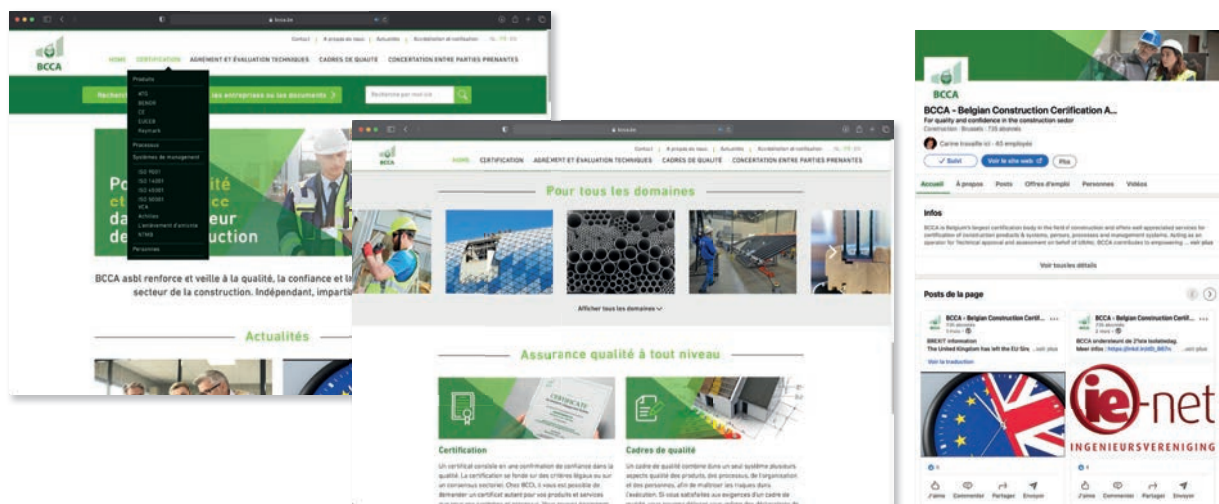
Contact | A propos de nous | Actualités | Accréditation et notification | NL FR EN

BCCA

HOME CERTIFICATION AGRÉMENT ET ÉVALUATION TECHNIQUES CADRES DE QUALITÉ CONCERTATION ENTRE PARTIES PRENANTES

Produits
ATG
BENOR
CE
EUCEB
Keymark
Processus
Systèmes de management
ISO 9001
ISO 14001
ISO 45001
ISO 50001
VCA
Activities
L'enlèvement d'amiante
NTMB
Personnes

Recherc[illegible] les entreprises ou les documents

Recherche par mot-clé

Po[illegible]lité
et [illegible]ce
da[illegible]eur
de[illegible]uction

BCCA asbl renforce et veille à la qualité, la confiance et l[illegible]
secteur de la construction. Indépendant, imparti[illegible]

Actualités

Contact | A propos de nous | Actualités | Accréditation et notification | NL FR EN

BCCA

HOME CERTIFICATION AGRÉMENT ET ÉVALUATION TECHNIQUES CADRES DE QUALITÉ CONCERTATION ENTRE PARTIES PRENANTES

Pour tous les domaines

Afficher tous les domaines

Assurance qualité à tout niveau

CERTIFICATE

Certification

Un certificat consiste en une confirmation de confiance dans la qualité. La certification se fonde sur des critères légaux ou sur un consensus sectoriel. Chez BCCA, il vous est possible de demander un certificat autant pour vos produits et services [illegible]

Cadres de qualité

Un cadre de qualité combine dans un seul système plusieurs aspects qualité des produits, des processus, de l'organisation et des personnes, afin de maîtriser les risques dans l'exécution. Si vous satisfaites aux exigences d'un cadre de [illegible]

BCCA

BCCA - Belgian Construction Certification A...
For quality and confidence in the construction sector
Construction · Brussels · 735 abonnés

Carine travaille ici · 63 employés

✓ Suivi Voir le site web Plus

Accueil À propos Posts Offres d'emploi Personnes Vidéos

Infos

BCCA is Belgium's largest certification body in the field of construction and offers well appreciated services for certification of construction products & systems, persons, processes and management systems. Acting as an operator for Technical approval and assessment on behalf of UBAtc, BCCA contributes to empowering ... voir plus

Voir tous les détails

Posts de la page

BCCA - Belgian Construction Certif... ...
735 abonnés
1 mois
BREXIT information
The United Kingdom has left the EU-Sin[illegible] ...voir plus
Voir la traduction

BCCA - Belgian Construction Certif... ...
735 abonnés
2 mois
BCCA ondersteunt de 21ste boilsbtdag.
Meer infos : https://lnkd.in/d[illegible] ...voir plus

ie-net
INGENIEURSVERENIGING

J'aime Commenter Partager Envoyer
J'aime Commenter Partager Envoyer